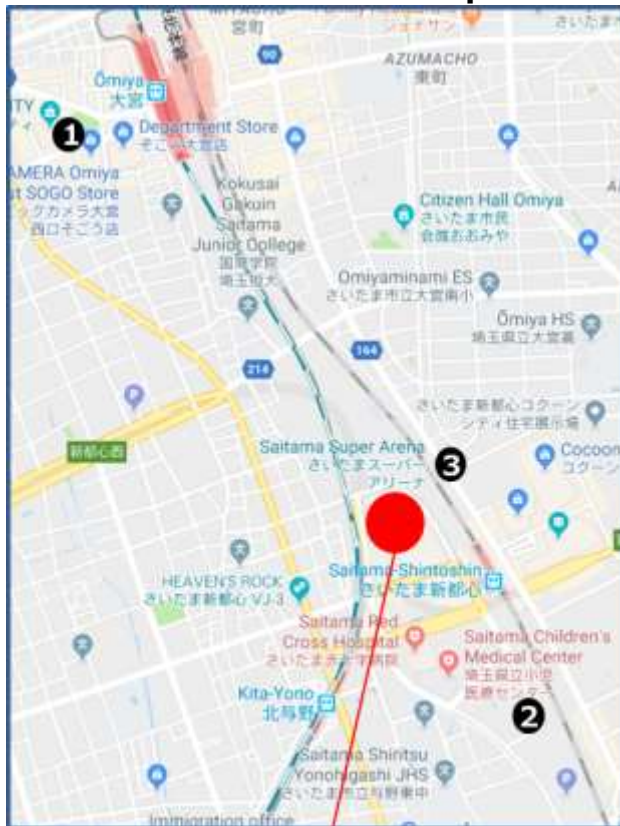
宮町
AZUMACHO
東町
90
Ōmiya
大宮
❶
Department Store
そごう大宮店
AMERA Omiya
t SOGO Store
ックカメラ大宮
西口そごう店
Kokusai
Gakuin
Saitama
Junior College
国際学院
埼玉短大
Citizen Hall Omiya
さいたま市民
会館おおみや
Omiyaminami ES
さいたま市立大宮南小
Ōmiya HS
埼玉県立大宮高
164
214
さいたま新都心コクーン
シティ住宅展示場
新都心西
Saitama Super Arena
さいたまスーパー
アリーナ
❸
Cocoon
コクーン
HEAVEN'S ROCK
さいたま新都心 VJ-3
Saitama-Shintoshin
さいたま新都心
Saitama Red
Cross Hospital
さいたま赤十字病院
Saitama Children's
Medical Center
埼玉県立小児
医療センター
Kita-Yono
北与野
❷
Saitama Shiritsu
Yonohigashi JHS
さいたま市立与野東中
Immigration office